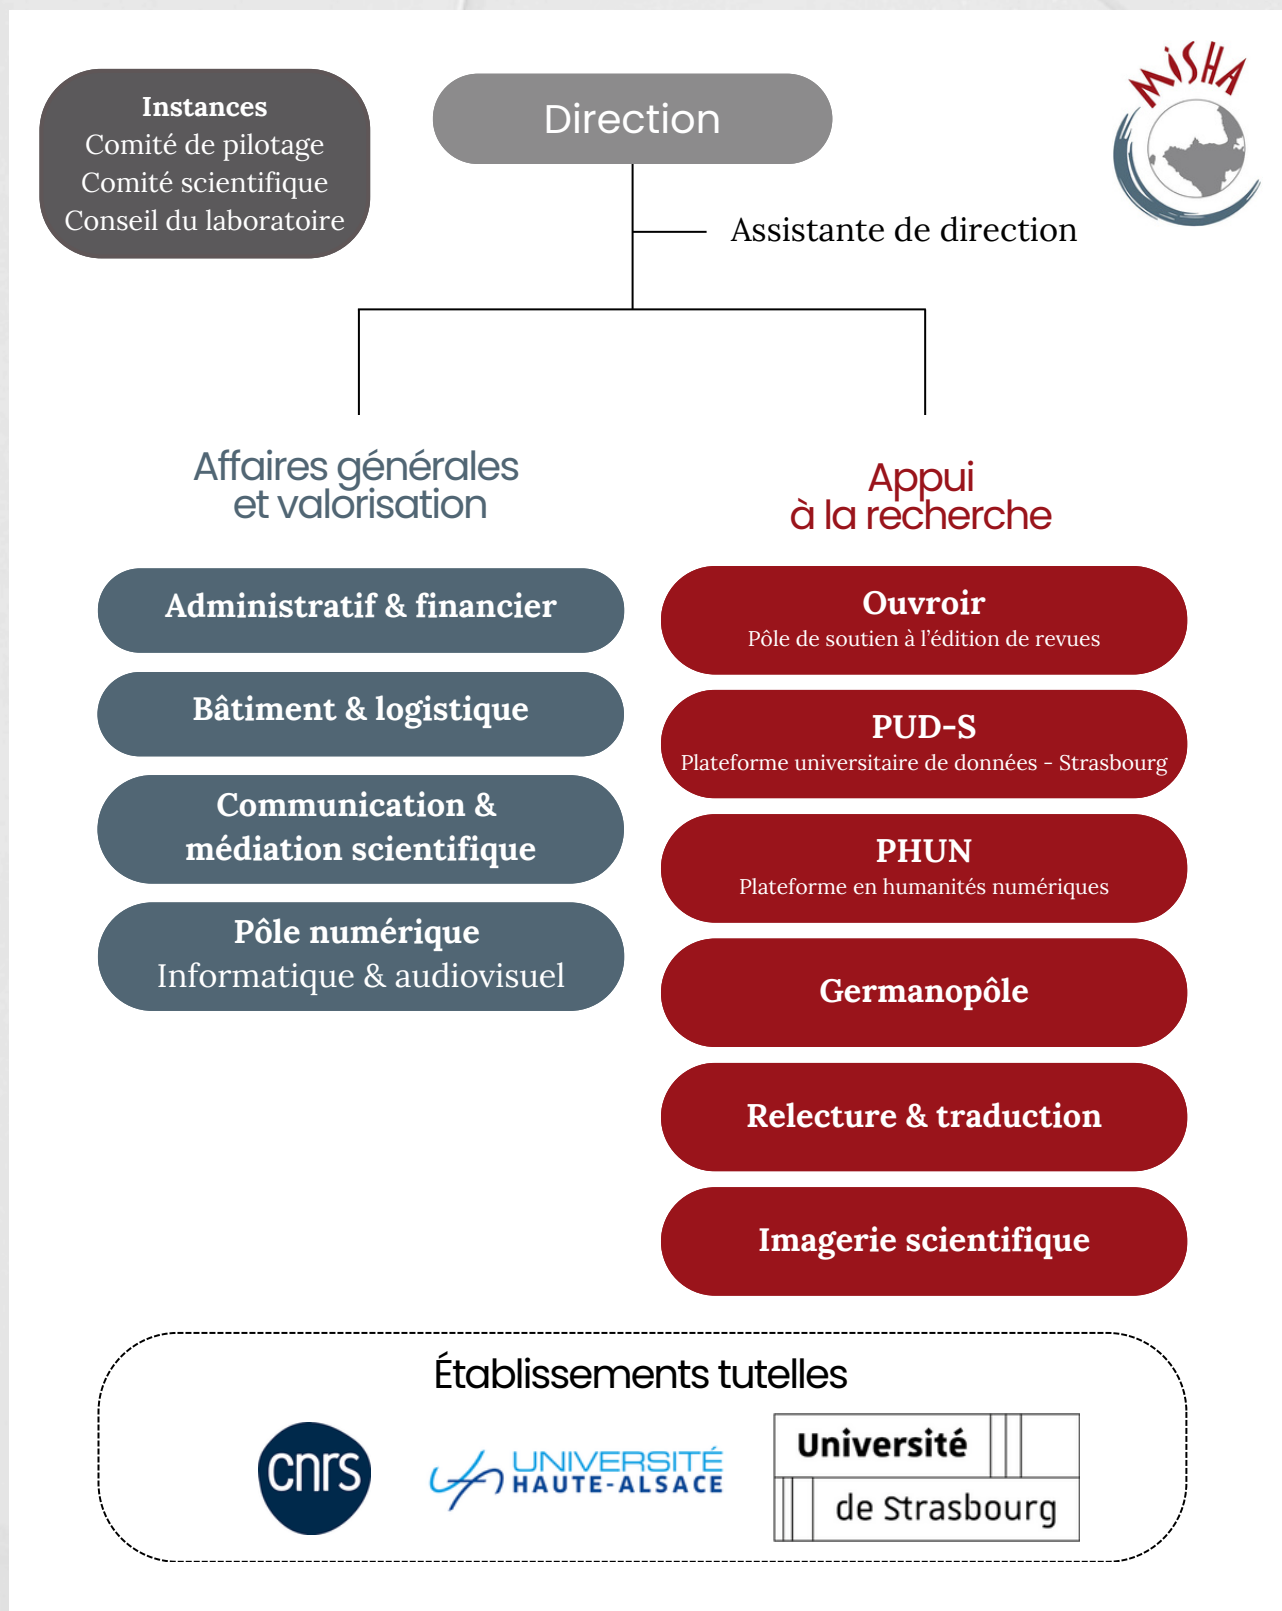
Instances
Comité de pilotage
Comité scientifique
Conseil du laboratoire

Direction

MISHA

Assistante de direction

Affaires générales et valorisation

Administratif & financier

Bâtiment & logistique

Communication & médiation scientifique

Pôle numérique
Informatique & audiovisuel

Appui à la recherche

Ouvroir
Pôle de soutien à l'édition de revues

PUD-S
Plateforme universitaire de données - Strasbourg

PHUN
Plateforme en humanités numériques

Germanopôle

Relecture & traduction

Imagerie scientifique

Établissements tutelles

cnrs

UNIVERSITÉ HAUTE-ALSACE

Université de Strasbourg